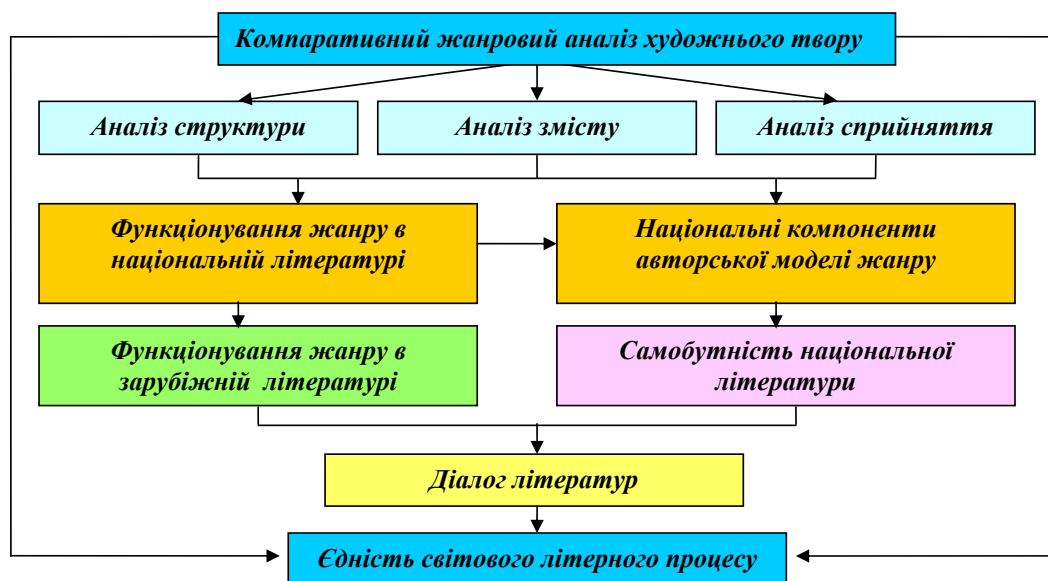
Компаративний жанровий аналіз художнього твору

Аналіз структури

Аналіз змісту

Аналіз сприйняття

Функціонування жанру в національній літературі

Національні компоненти авторської моделі жанру

Функціонування жанру в зарубіжній літературі

Самобутність національної літератури

Діалог літератур

Єдність світового літерного процесу